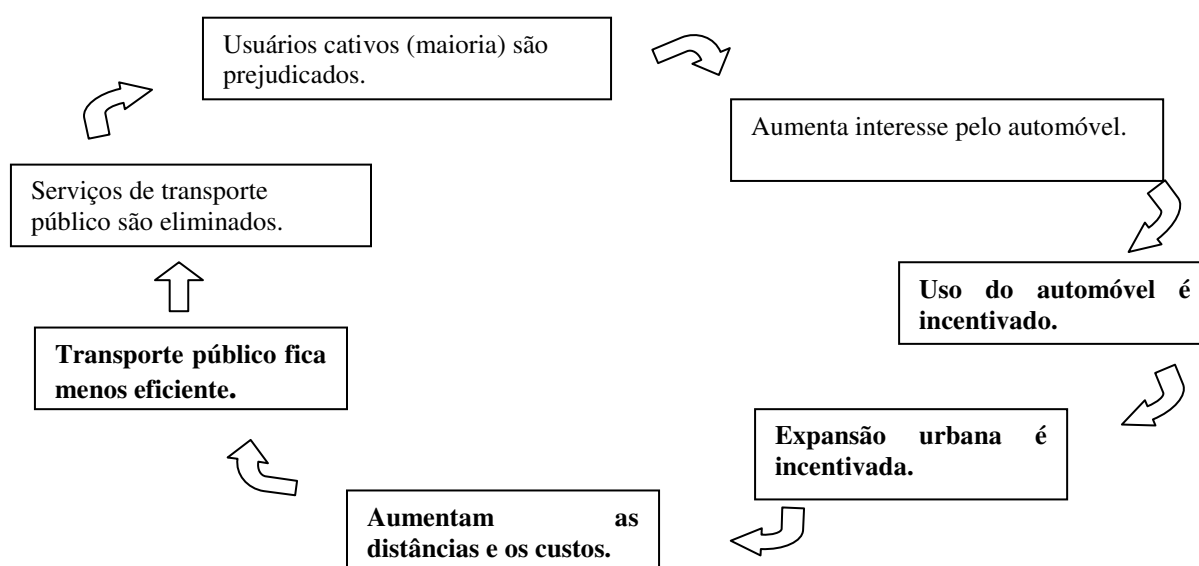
Usuários cativos (maioria) são prejudicados.

Aumenta interesse pelo automóvel.

**Uso do automóvel é incentivado.**

**Expansão urbana é incentivada.**

**Aumentam as distâncias e os custos.**

**Transporte público fica menos eficiente.**

Serviços de transporte público são eliminados.